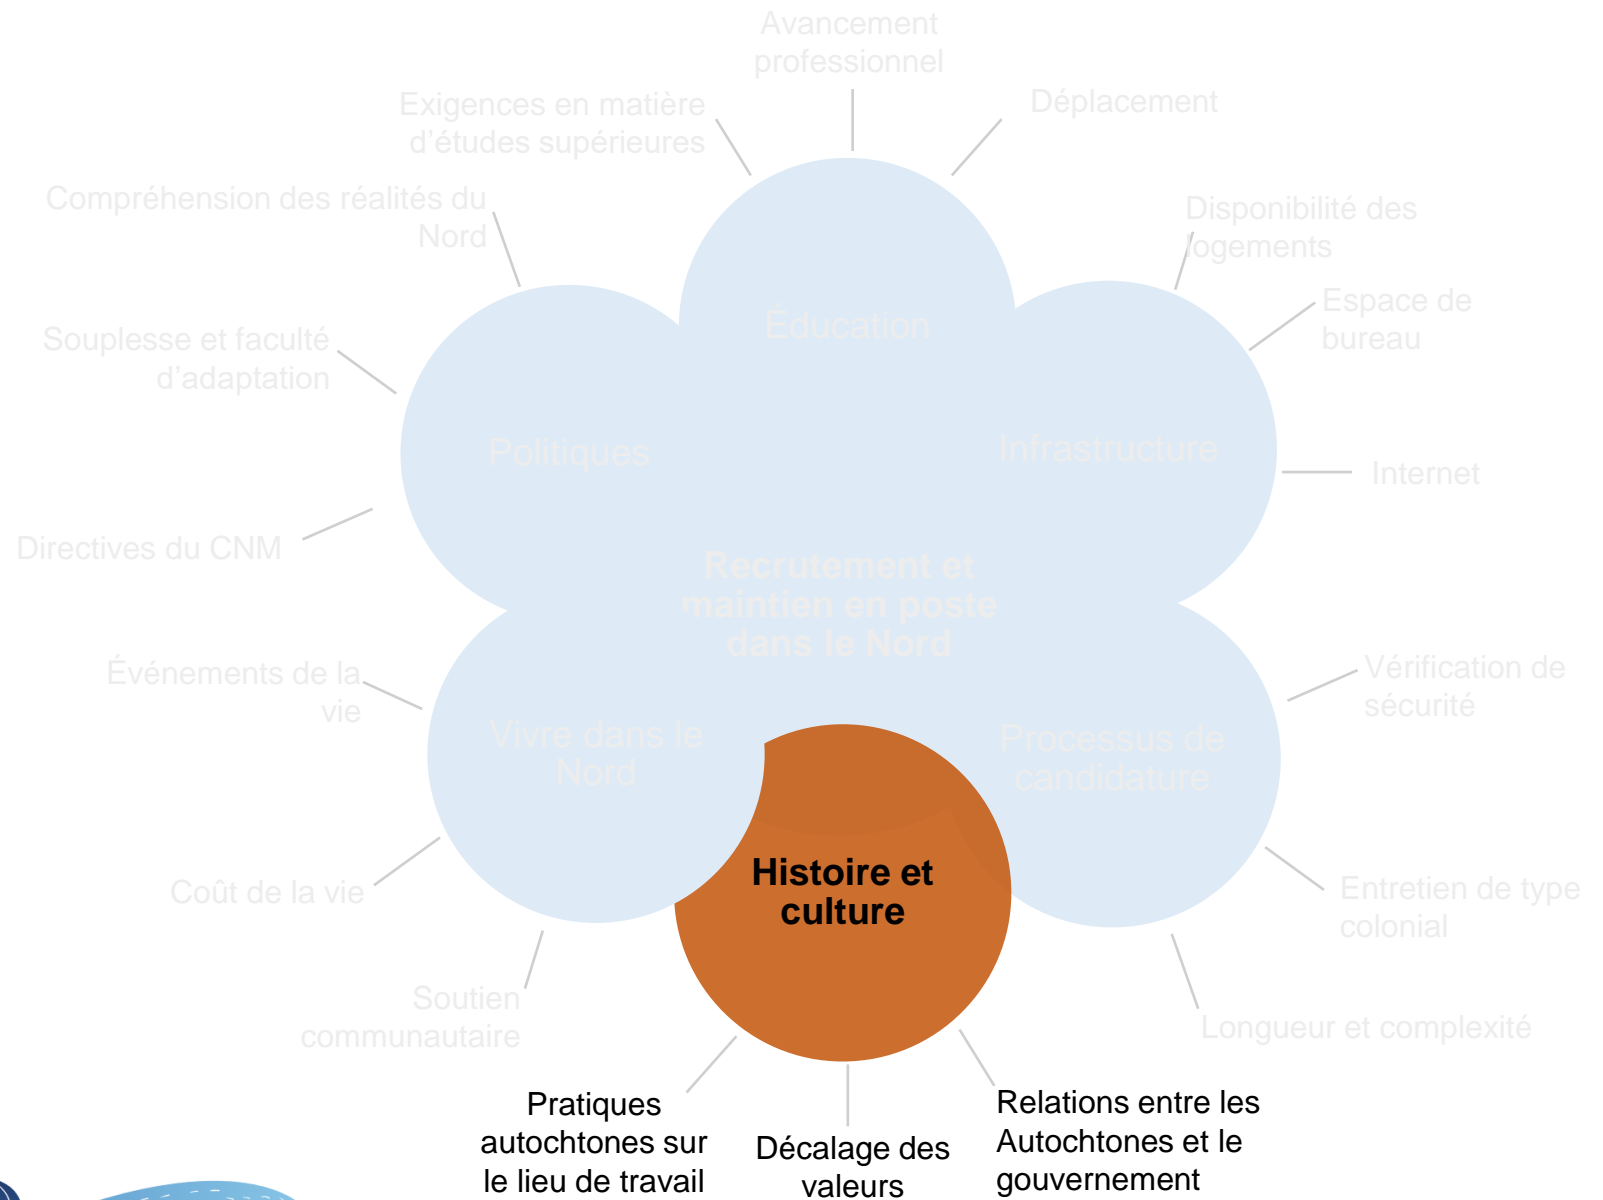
Avancement professionnel

Exigences en matière d'études supérieures

Déplacement

Compréhension des réalités du Nord

Disponibilité des logements

Espace de bureau

Éducation

Souplesse et faculté d'adaptation

Politiques

Infrastructure

Internet

Directives du CNM

Recrutement et maintien en poste dans le Nord

Événements de la vie

Vérification de sécurité

Vivre dans le Nord

Processus de candidature

Histoire et culture

Coût de la vie

Entretien de type colonial

Soutien communautaire

Longueur et complexité

Pratiques autochtones sur le lieu de travail

Décalage des valeurs

Relations entre les Autochtones et le gouvernement